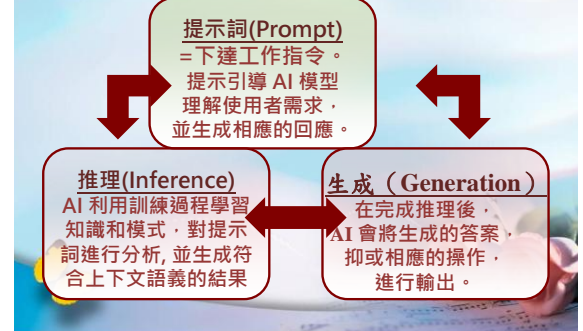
提示詞(Prompt)
=下達工作指令。
提示引導 AI 模型理解使用者需求，並生成相應的回應。

推理(Inference)
AI 利用訓練過程學習知識和模式，對提示詞進行分析, 並生成符合上下文語義的結果

生成（Generation）
在完成推理後，AI 會將生成的答案，抑或相應的操作，進行輸出。